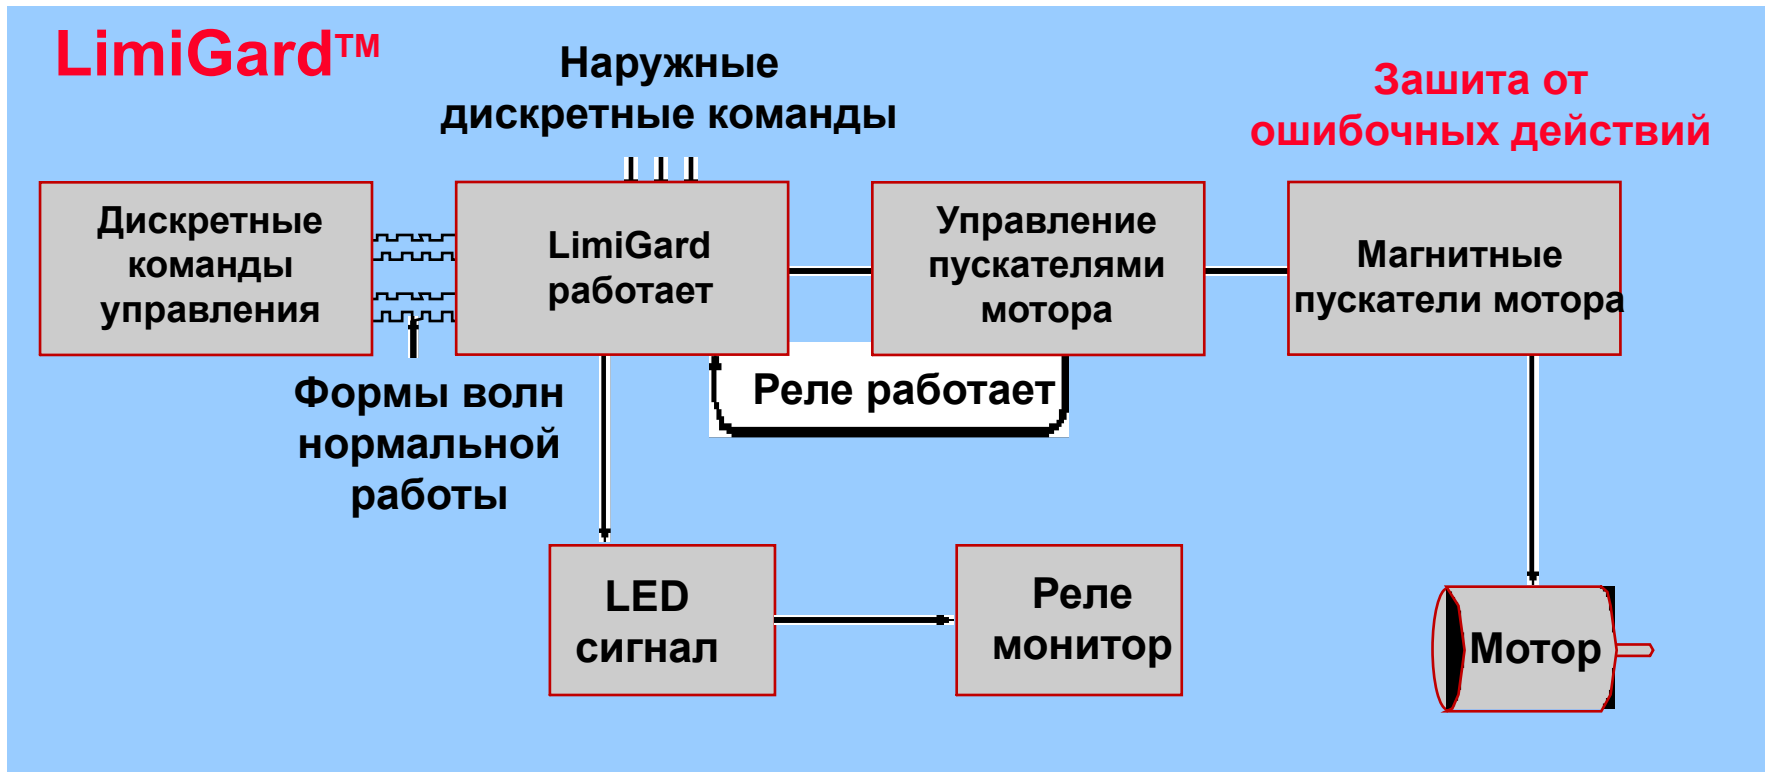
LimiGard™

Наружные дискретные команды

Зашита от ошибочных действий

Дискретные команды управления

LimiGard работает

Управление пускателями мотора

Магнитные пускатели мотора

Реле работает

Формы волн нормальной работы

LED сигнал

Реле монитор

Мотор